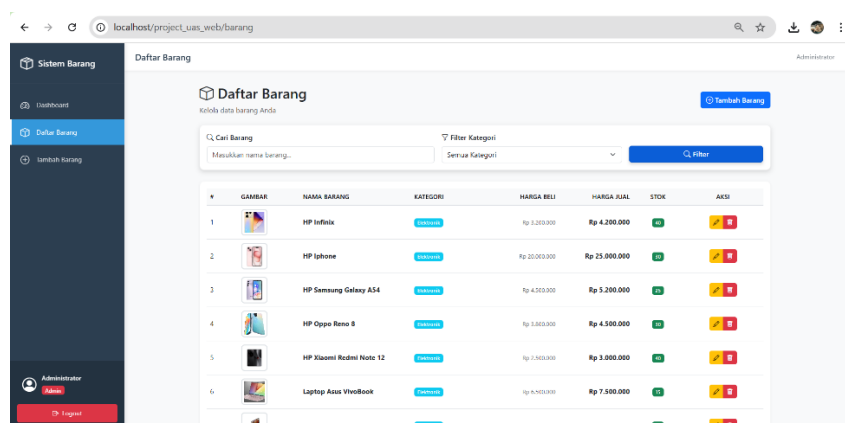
localhost/project_uas_web/barang

Sistem Barang

Dashboard

Daftar Barang

Tambah Barang

Administrator
Admin

Logout

Daftar Barang

Administrator

Daftar Barang
Kelola data barang Anda

Tambah Barang

Cari Barang
Masukkan nama barang...

Filter Kategori
Semua Kategori

Filter

| # | GAMBAR | NAMA BARANG | KATEGORI | HARGA BELI | HARGA JUAL | STOK | AKSI |
|---|---|---|---|---|---|---|---|
| 1 | | HP Infinix | Elektronik | Rp 3.200.000 | Rp 4.200.000 | 40 | |
| 2 | | HP Iphone | Elektronik | Rp 20.000.000 | Rp 25.000.000 | 20 | |
| 3 | | HP Samsung Galaxy A54 | Elektronik | Rp 4.500.000 | Rp 5.200.000 | 25 | |
| 4 | | HP Oppo Reno 8 | Elektronik | Rp 3.800.000 | Rp 4.500.000 | 30 | |
| 5 | | HP Xiaomi Redmi Note 12 | Elektronik | Rp 2.500.000 | Rp 3.000.000 | 40 | |
| 6 | | Laptop Asus VivoBook | Elektronik | Rp 6.500.000 | Rp 7.500.000 | 15 | |